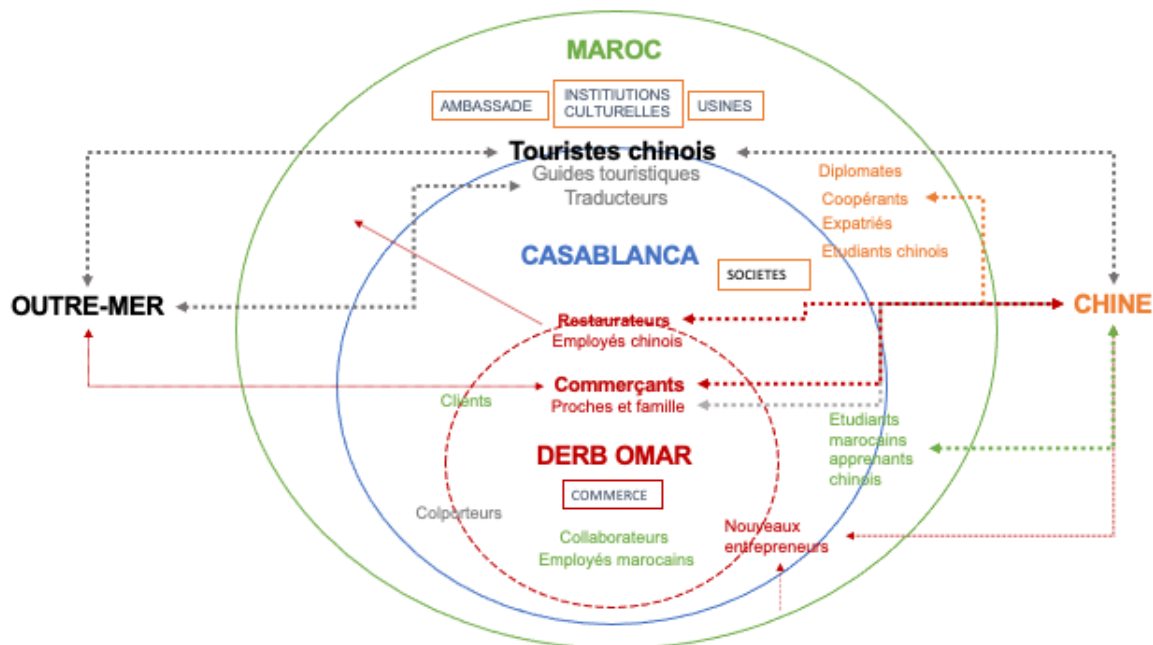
MAROC

AMBASSADE

INSTITUTIONS CULTURELLES

USINES

Touristes chinois

Guides touristiques
Traducteurs

Diplomates

Coopérants

Expatriés

Etudiants chinois

CASABLANCA

SOCIETES

OUTRE-MER

CHINE

Restaurateurs
Employés chinois

Commerçants
Proches et famille

Clients

Etudiants marocains apprenants chinois

DERB OMAR

COMMERCE

Colporteurs

Collaborateurs
Employés marocains

Nouveaux entrepreneurs